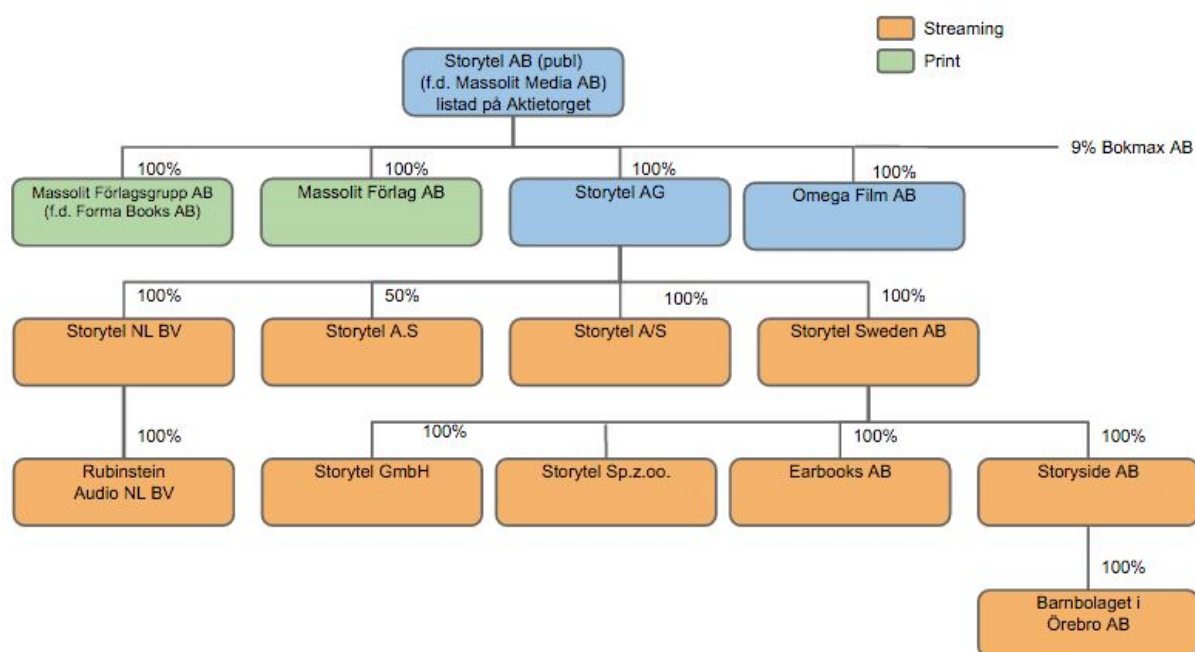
Streaming
Print

Storytel AB (publ)
(f.d. Massolit Media AB)
listad på Aktietorget

9% Bokmax AB

100%
Massolit Förlagsgrupp AB
(f.d. Forma Books AB)

100%
Massolit Förlag AB

100%
Storytel AG

100%
Omega Film AB

100%
Storytel NL BV

50%
Storytel A.S

100%
Storytel A/S

100%
Storytel Sweden AB

100%
Rubinstein
Audio NL BV

100%
Storytel GmbH

Storytel Sp.z.oo.

100%
Earbooks AB

100%
Storyside AB

100%
Barnbolaget i
Örebro AB